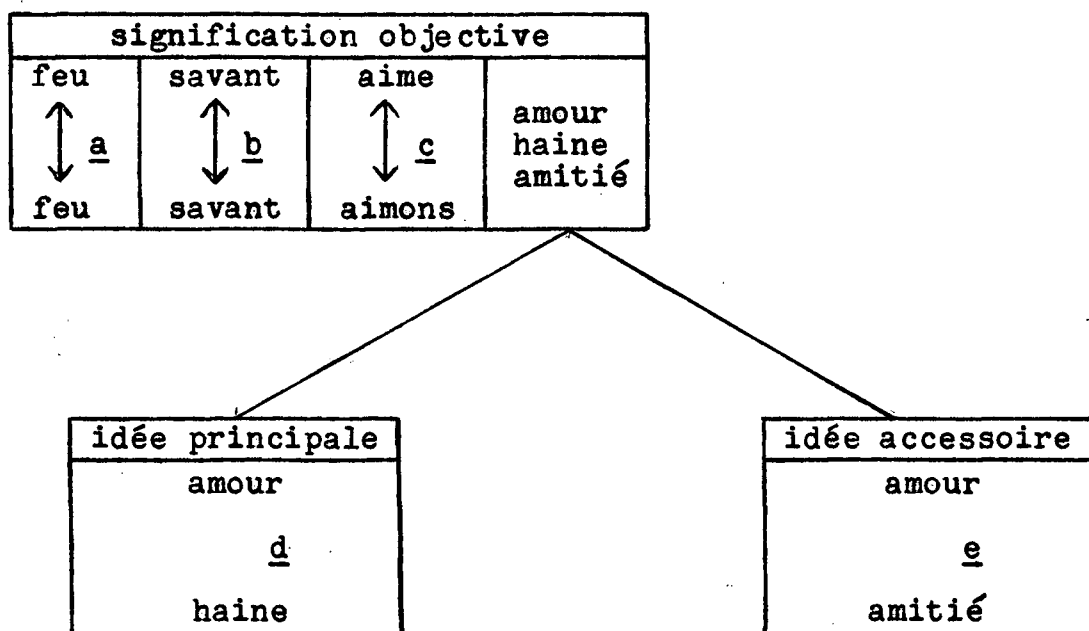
signification objective

| feu | savant | aime | |
|---|---|---|---|
| ↕ a | ↕ b | ↕ c | amour haine amitié |
| feu | savant | aimons | |

idée principale
amour
d
haine

idée accessoire
amour
e
amitié